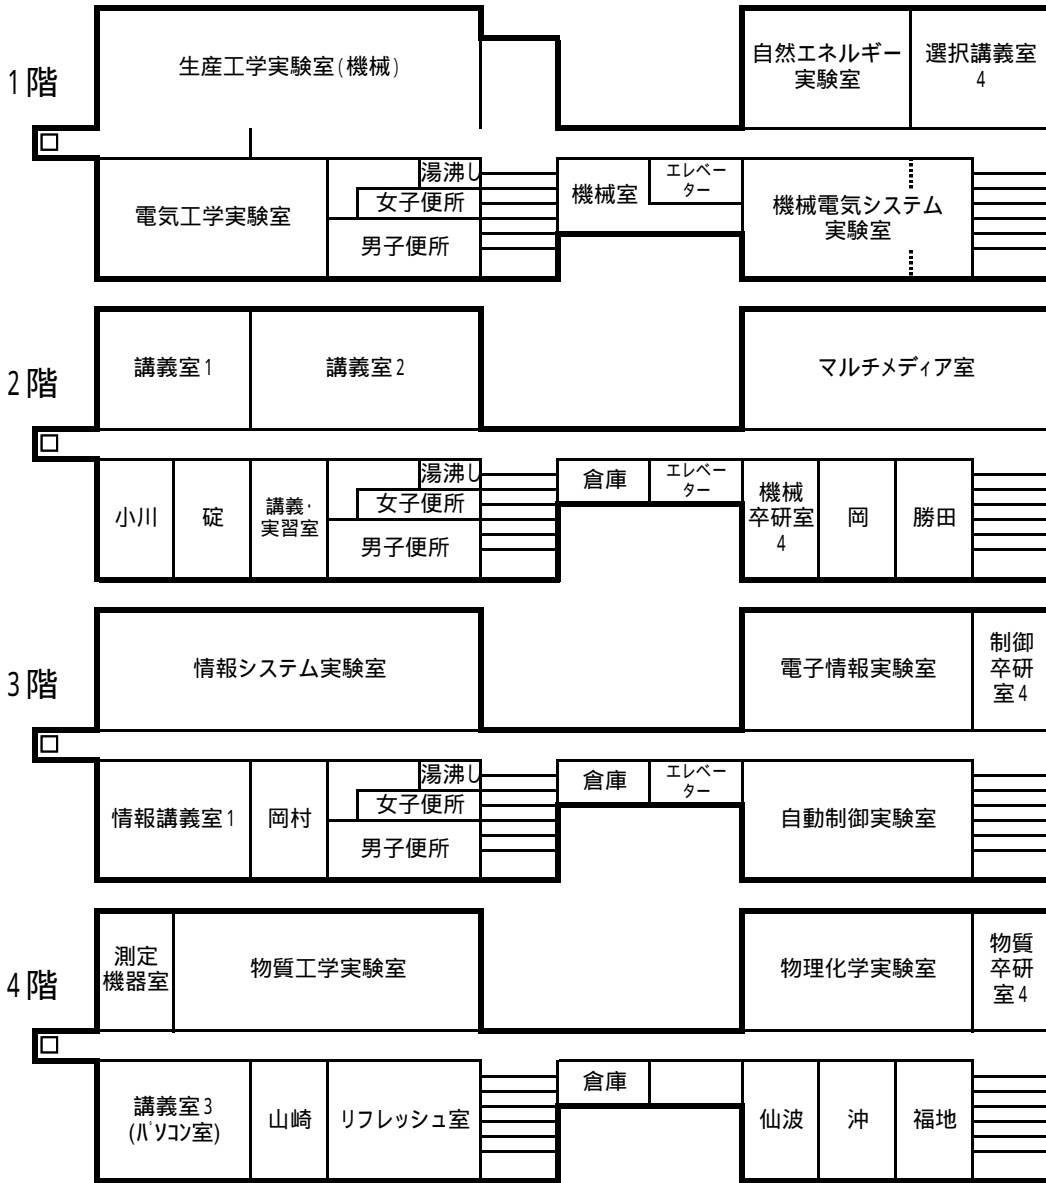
1階

生産工学実験室(機械)

自然エネルギー実験室

選択講義室4

□

電気工学実験室

湯沸し

女子便所

男子便所

機械室

エレベーター

機械電気システム実験室

2階

講義室1

講義室2

マルチメディア室

□

小川

碇

講義・実習室

湯沸し

女子便所

男子便所

倉庫

エレベーター

機械卒研室4

岡

勝田

3階

情報システム実験室

電子情報実験室

制御卒研室4

□

情報講義室1

岡村

湯沸し

女子便所

男子便所

倉庫

エレベーター

自動制御実験室

4階

測定機器室

物質工学実験室

物理化学実験室

物質卒研室4

□

講義室3 (パソコン室)

山崎

リフレッシュ室

倉庫

仙波

沖

福地